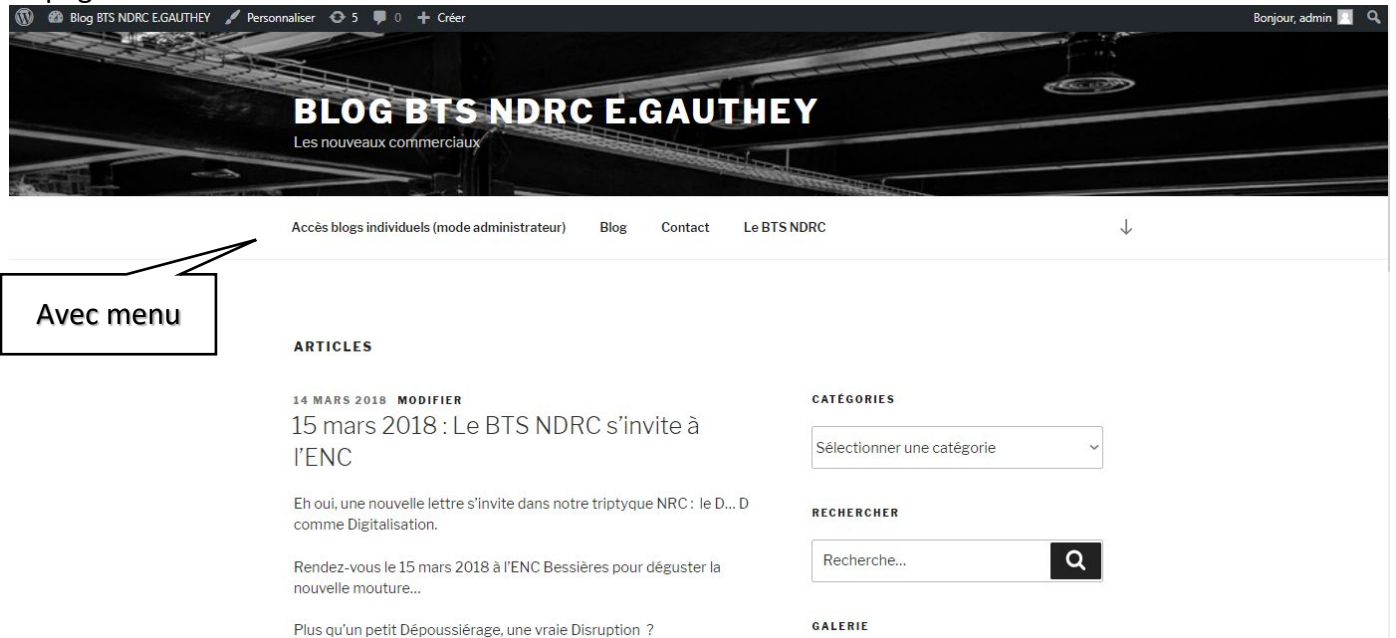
Blog BTS NDRC E.GAUTHEY Personnaliser 5 0 + Créer

Bonjour, admin

BLOG BTS NDRC E.GAUTHEY

Les nouveaux commerciaux

Accès blogs individuels (mode administrateur) Blog Contact Le BTS NDRC

Avec menu

ARTICLES

14 MARS 2018 MODIFIER

15 mars 2018 : Le BTS NDRC s'invite à l'ENC

Eh oui, une nouvelle lettre s'invite dans notre triptyque NRC : le D… D comme Digitalisation.

Rendez-vous le 15 mars 2018 à l'ENC Bessières pour déguster la nouvelle mouture…

Plus qu'un petit Dépoussiérage, une vraie Disruption ?

CATÉGORIES

Sélectionner une catégorie

RECHERCHER

Recherche…

GALERIE